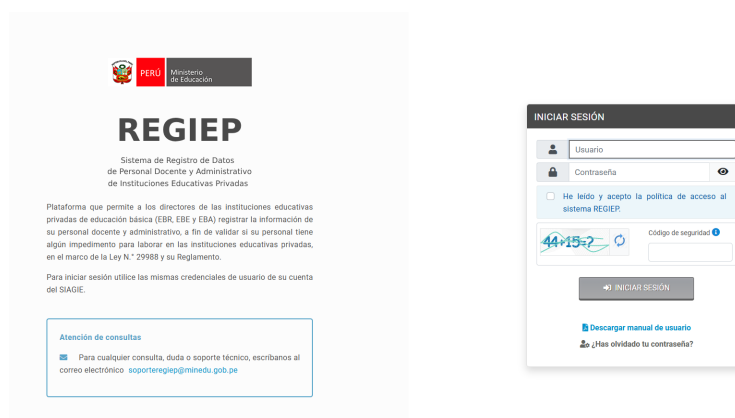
PERÚ Ministerio de Educación

REGIEP

Sistema de Registro de Datos de Personal Docente y Administrativo de Instituciones Educativas Privadas

Plataforma que permite a los directores de las instituciones educativas privadas de educación básica (EBR, EBE y EBA) registrar la información de su personal docente y administrativo, a fin de validar si su personal tiene algún impedimento para laborar en las instituciones educativas privadas, en el marco de la Ley N.° 29988 y su Reglamento.

Para iniciar sesión utilice las mismas credenciales de usuario de su cuenta del SIAGIE.

Atención de consultas

Para cualquier consulta, duda o soporte técnico, escríbanos al correo electrónico soporteregiep@minedu.gob.pe

INICIAR SESIÓN

Usuario

Contraseña

He leído y acepto la política de acceso al sistema REGIEP.

44+15=?

Código de seguridad

INICIAR SESIÓN

Descargar manual de usuario

¿Has olvidado tu contraseña?